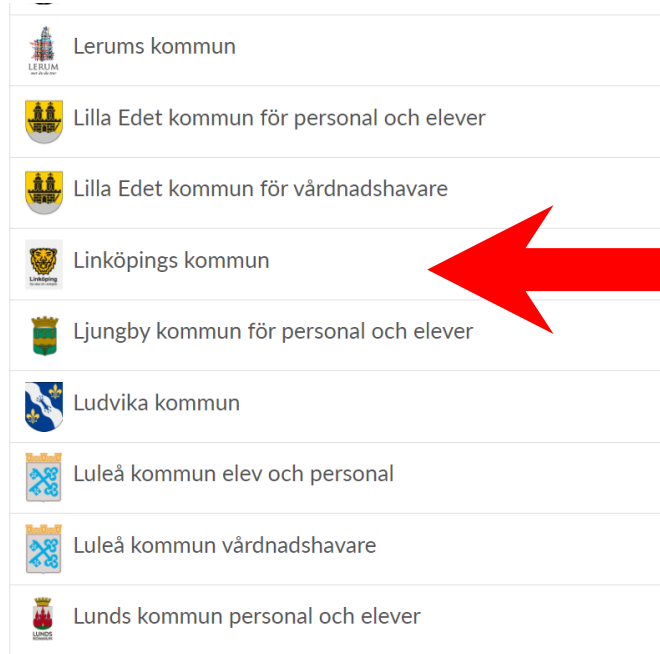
LERUM
Lerums kommun

Lilla Edet kommun för personal och elever

Lilla Edet kommun för vårdnadshavare

Linköping
Linköpings kommun

Ljungby kommun för personal och elever

Ludvika kommun

Luleå kommun elev och personal

Luleå kommun vårdnadshavare

LUNDS KOMMUN
Lunds kommun personal och elever